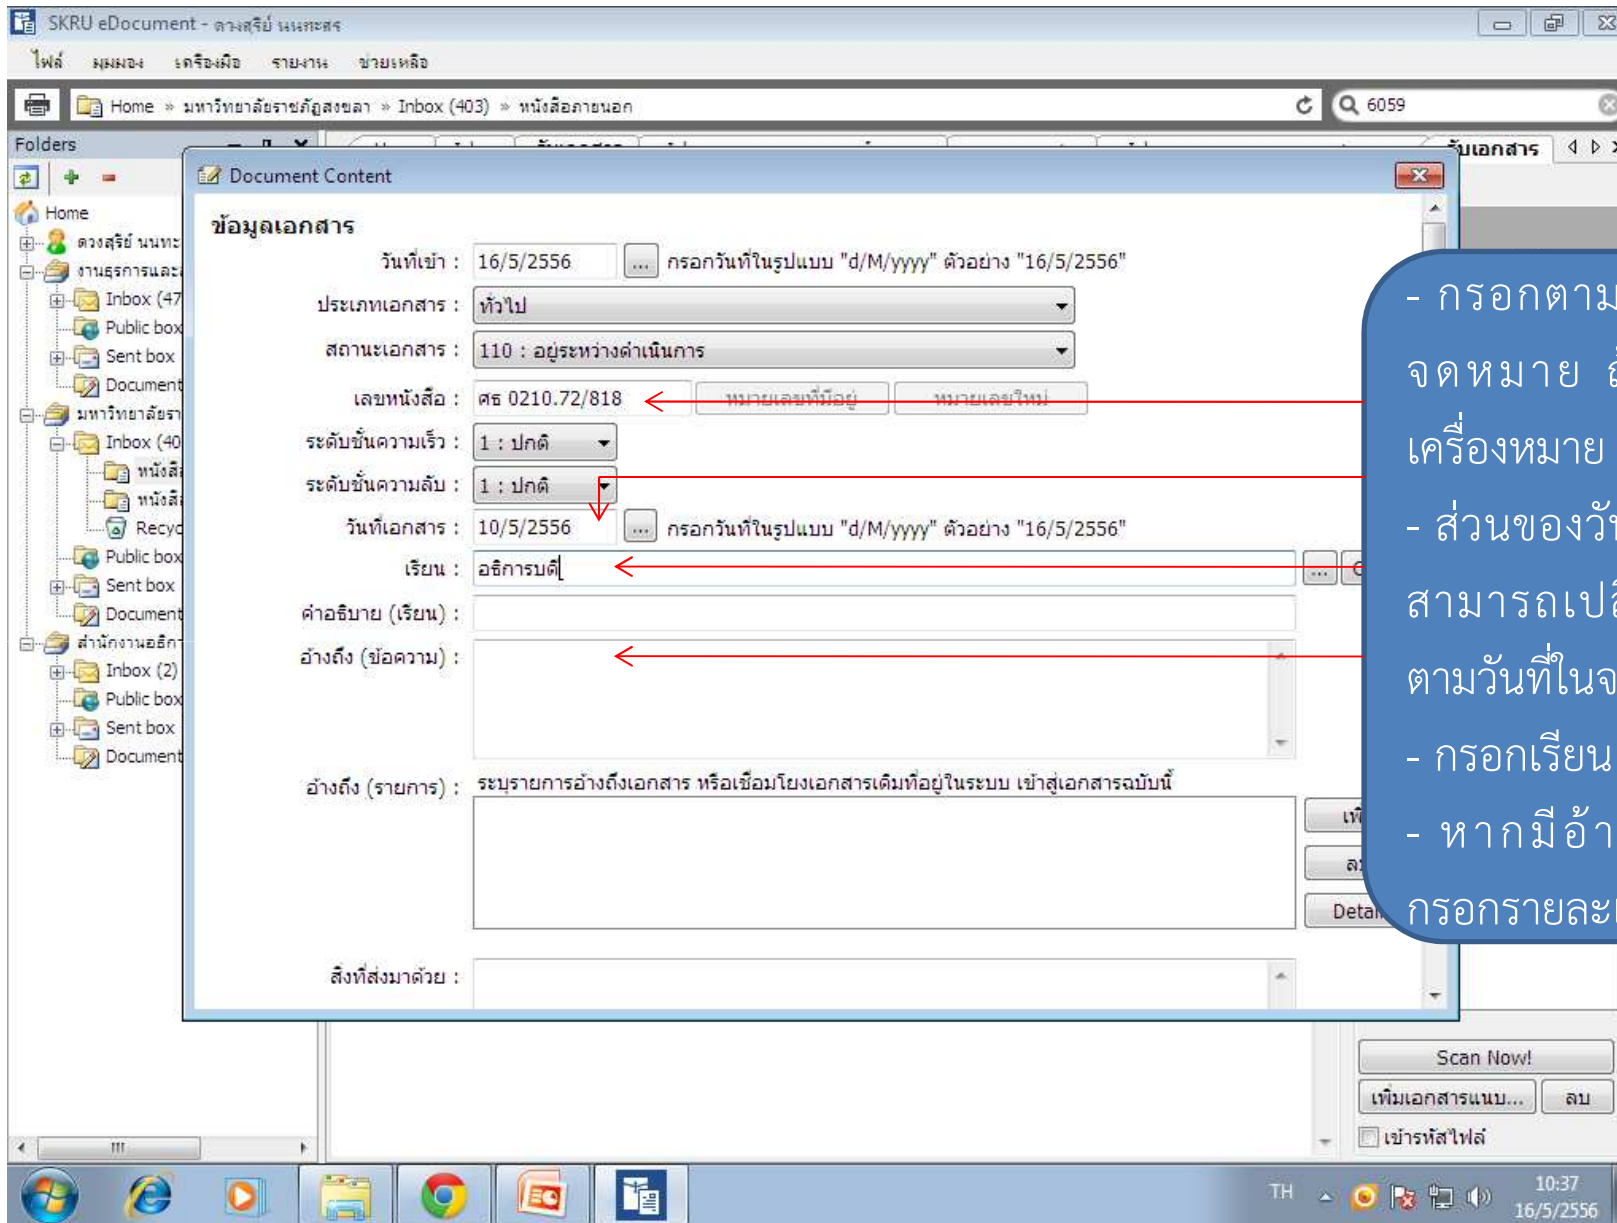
SKRU eDocument - ดวงสุรีย์ นนทะสร

ไฟล์ มุมมอง เครื่องมือ รายงาน ช่วยเหลือ

Home » มหาวิทยาลัยราชภัฏสงขลา » Inbox (403) » หนังสือภายนอก

6059

Folders

Home
ดวงสุรีย์ นนทะ
งานธุรการและ
Inbox (47
Public box
Sent box
Document
มหาวิทยาลัยรา
Inbox (40
หนังสื
หนังสื
Recyc
Public box
Sent box
Document
สำนักงานอธิก
Inbox (2)
Public box
Sent box
Document

รับเอกสาร

Document Content

ข้อมูลเอกสาร

วันที่เข้า : 16/5/2556 ... กรอกวันที่ในรูปแบบ "d/M/yyyy" ตัวอย่าง "16/5/2556"

ประเภทเอกสาร : ทั่วไป

สถานะเอกสาร : 110 : อยู่ระหว่างดำเนินการ

เลขหนังสือ : ศธ 0210.72/818 หมายเลขที่มีอยู่ หมายเลขใหม่

ระดับชั้นความเร็ว : 1 : ปกติ

ระดับชั้นความลับ : 1 : ปกติ

วันที่เอกสาร : 10/5/2556 ... กรอกวันที่ในรูปแบบ "d/M/yyyy" ตัวอย่าง "16/5/2556"

เรียน : อธิการบดี

คำอธิบาย (เรียน) :

อ้างถึง (ข้อความ) :

อ้างถึง (รายการ) : ระบุรายการอ้างถึงเอกสาร หรือเชื่อมโยงเอกสารเดิมที่อยู่ในระบบ เข้าสู่เอกสารฉบับนี้

เพิ่
ลบ
Detai

สิ่งที่ส่งมาด้วย :

- กรอกตาม
จดหมาย
เครื่องหมาย
- ส่วนของวัน
สามารถเปลี่
ตามวันที่ในจ
- กรอกเรียน
- หากมีอ้า
กรอกรายละเ

Scan Now!
เพิ่มเอกสารแนบ... ลบ
เข้ารหัสไฟล์

TH 10:37 16/5/2556